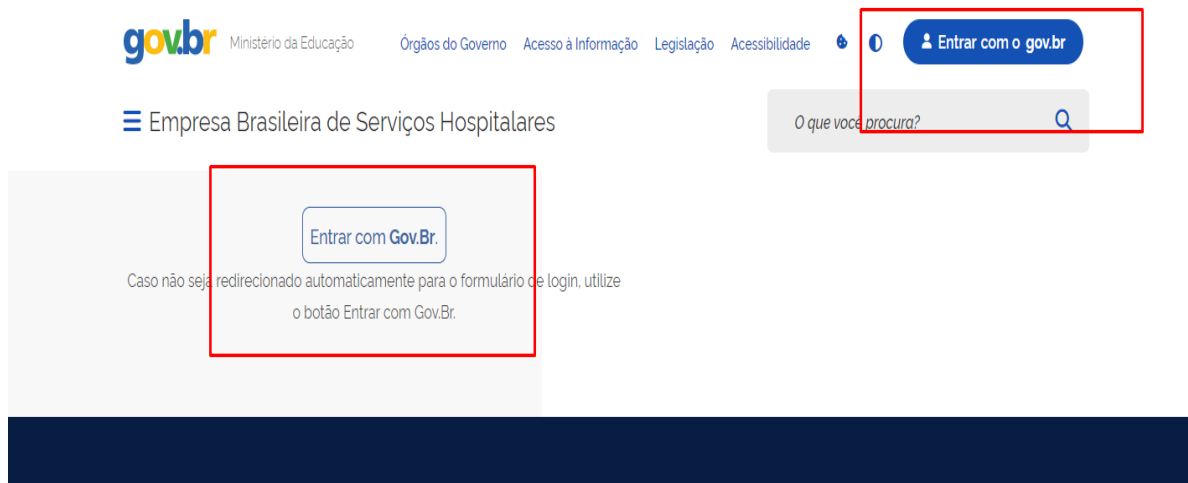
gov.br Ministério da Educação Órgãos do Governo Acesso à Informação Legislação Acessibilidade

Entrar com o gov.br

☰ Empresa Brasileira de Serviços Hospitalares

O que voce procura?

Entrar com Gov.Br.

Caso não seja redirecionado automaticamente para o formulário de login, utilize o botão Entrar com Gov.Br.